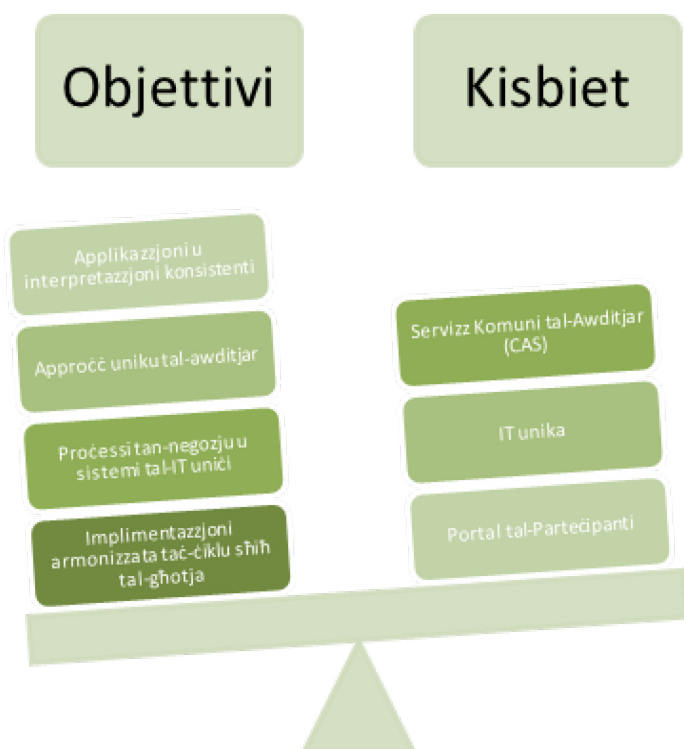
Objettivi

Applikazzjoni u interpretazzjoni konsistenti

Approċċ uniku tal-awditjar

Proċessi tan-negozju u sistemi tal-IT uniċi

Implimentazzjoni armonizzata taċ-ċiklu sħiħ tal-għotja

Kisbiet

Servizz Komuni tal-Awditjar (CAS)

IT unika

Portal tal-Parteċipanti